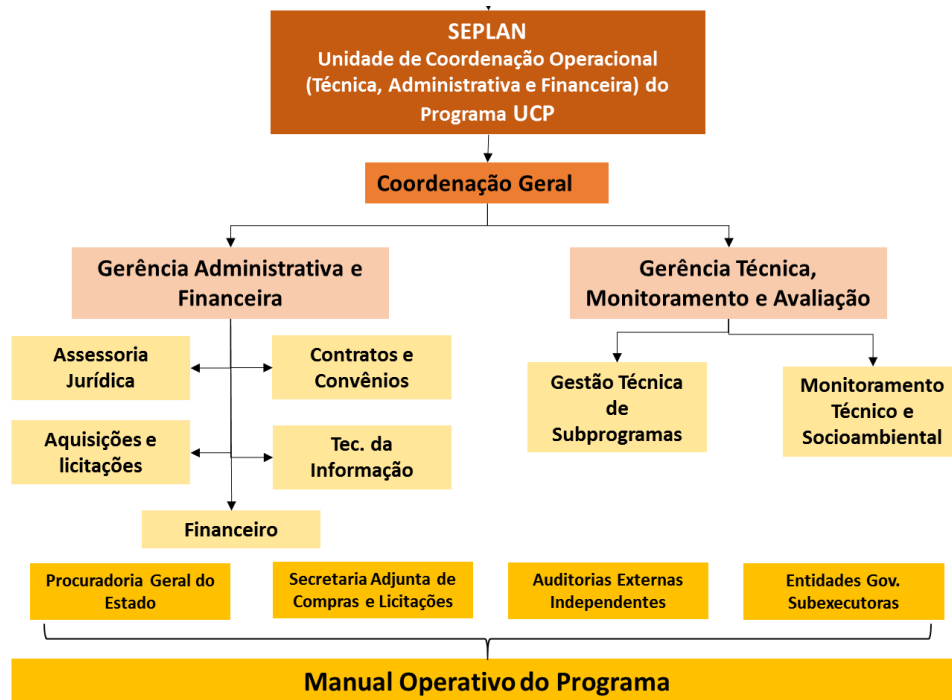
SEPLAN
Unidade de Coordenação Operacional (Técnica, Administrativa e Financeira) do Programa UCP

Coordenação Geral

Gerência Administrativa e Financeira

Gerência Técnica, Monitoramento e Avaliação

Assessoria Jurídica

Contratos e Convênios

Aquisições e licitações

Tec. da Informação

Financeiro

Gestão Técnica de Subprogramas

Monitoramento Técnico e Socioambiental

Procuradoria Geral do Estado

Secretaria Adjunta de Compras e Licitações

Auditorias Externas Independentes

Entidades Gov. Subexecutoras

Manual Operativo do Programa